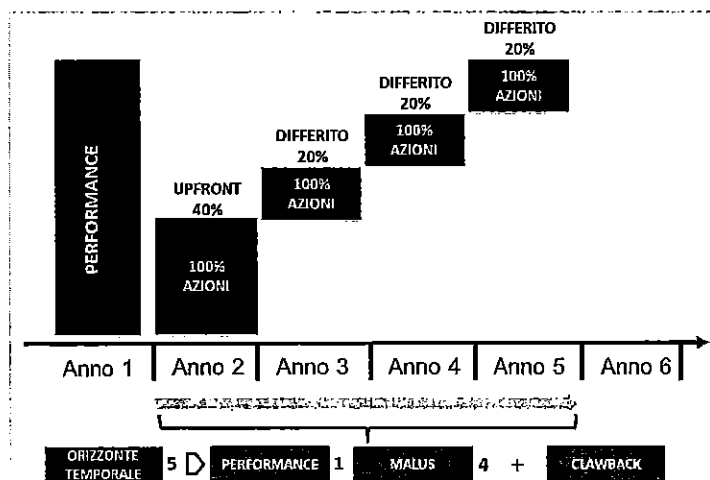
PERFORMANCE

UPFRONT 40%

100% AZIONI

DIFFERITO 20%

100% AZIONI

DIFFERITO 20%

100% AZIONI

DIFFERITO 20%

100% AZIONI

Anno 1 Anno 2 Anno 3 Anno 4 Anno 5 Anno 6

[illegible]

ORIZZONTE TEMPORALE 5 PERFORMANCE 1 MALUS 4 + CLAWBACK